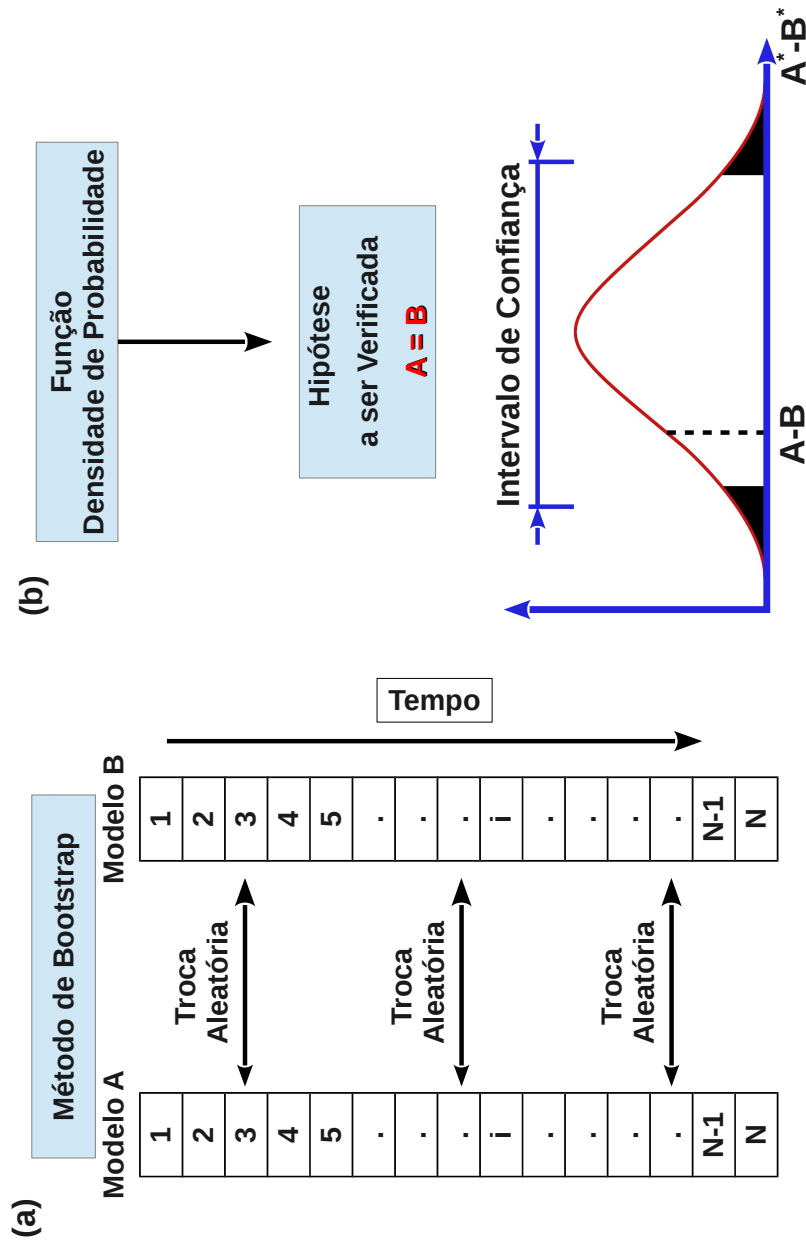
(a)

Método de Bootstrap

Modelo A

| 1 | 2 | 3 | 4 | 5 | . | . | . | i | . | . | . | . | N-1 | N |
|---|---|---|---|---|---|---|---|---|---|---|---|---|---|---|

Troca Aleatória

Troca Aleatória

Troca Aleatória

Modelo B

| 1 | 2 | 3 | 4 | 5 | . | . | . | i | . | . | . | . | N-1 | N |
|---|---|---|---|---|---|---|---|---|---|---|---|---|---|---|

Tempo

(b)

Função Densidade de Probabilidade

Hipótese a ser Verificada

A = B

Intervalo de Confiança

A-B

$A^*-B^*$